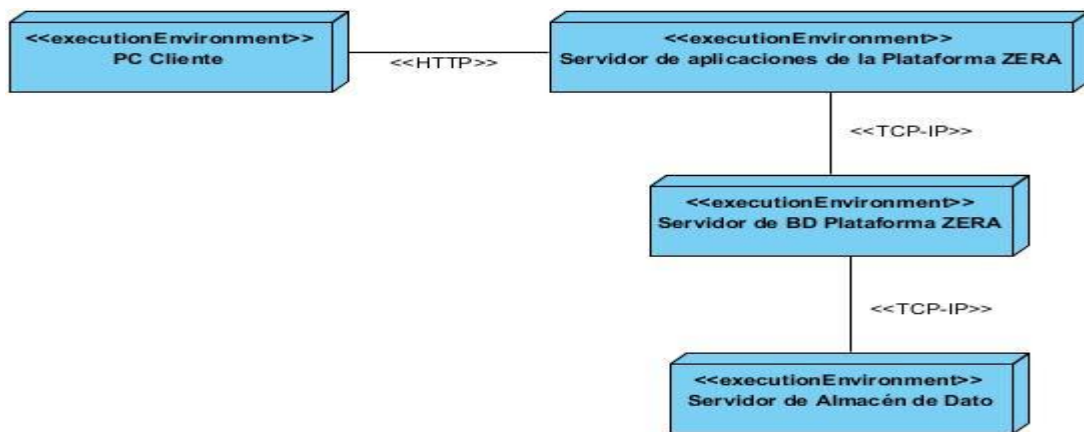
<<executionEnvironment>>
PC Cliente

<<HTTP>>

<<executionEnvironment>>
Servidor de aplicaciones de la Plataforma ZERA

<<TCP-IP>>

<<executionEnvironment>>
Servidor de BD Plataforma ZERA

<<TCP-IP>>

<<executionEnvironment>>
Servidor de Almacén de Dato